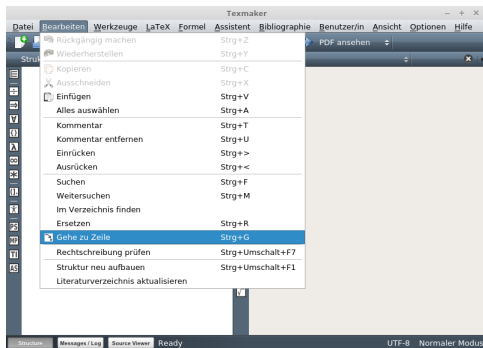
Texmaker

Datei Bearbeiten Werkzeuge LaTeX Formel Assistent Bibliographie Benutzer/in Ansicht Optionen Hilfe

PDF ansehen

Struk

| | |
|---|---|
| Rückgängig machen | Strg+Z |
| Wiederherstellen | Strg+Y |
| Kopieren | Strg+C |
| Ausschneiden | Strg+X |
| Einfügen | Strg+V |
| Alles auswählen | Strg+A |
| Kommentar | Strg+T |
| Kommentar entfernen | Strg+U |
| Einrücken | Strg+> |
| Ausrücken | Strg+< |
| Suchen | Strg+F |
| Weitersuchen | Strg+M |
| Im Verzeichnis finden | |
| Ersetzen | Strg+R |
| Gehe zu Zeile | Strg+G |
| Rechtschreibung prüfen | Strg+Umschalt+F7 |
| Struktur neu aufbauen | Strg+Umschalt+F1 |
| Literaturverzeichnis aktualisieren | |

Structure Messages / Log Source Viewer Ready UTF-8 Normaler Modus